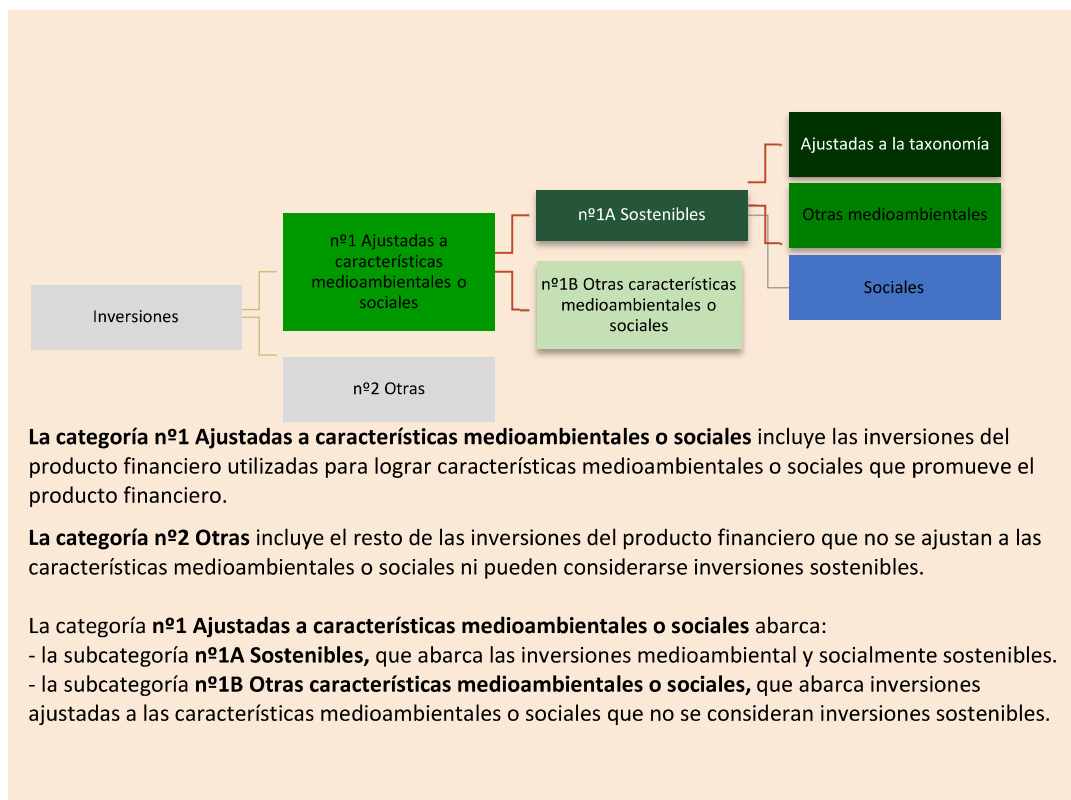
Inversiones

nº1 Ajustadas a características medioambientales o sociales

nº2 Otras

nº1A Sostenibles

nº1B Otras características medioambientales o sociales

Ajustadas a la taxonomía

Otras medioambientales

Sociales

**La categoría nº1 Ajustadas a características medioambientales o sociales** incluye las inversiones del producto financiero utilizadas para lograr características medioambientales o sociales que promueve el producto financiero.

**La categoría nº2 Otras** incluye el resto de las inversiones del producto financiero que no se ajustan a las características medioambientales o sociales ni pueden considerarse inversiones sostenibles.

La categoría **nº1 Ajustadas a características medioambientales o sociales** abarca:
- la subcategoría **nº1A Sostenibles,** que abarca las inversiones medioambiental y socialmente sostenibles.
- la subcategoría **nº1B Otras características medioambientales o sociales,** que abarca inversiones ajustadas a las características medioambientales o sociales que no se consideran inversiones sostenibles.